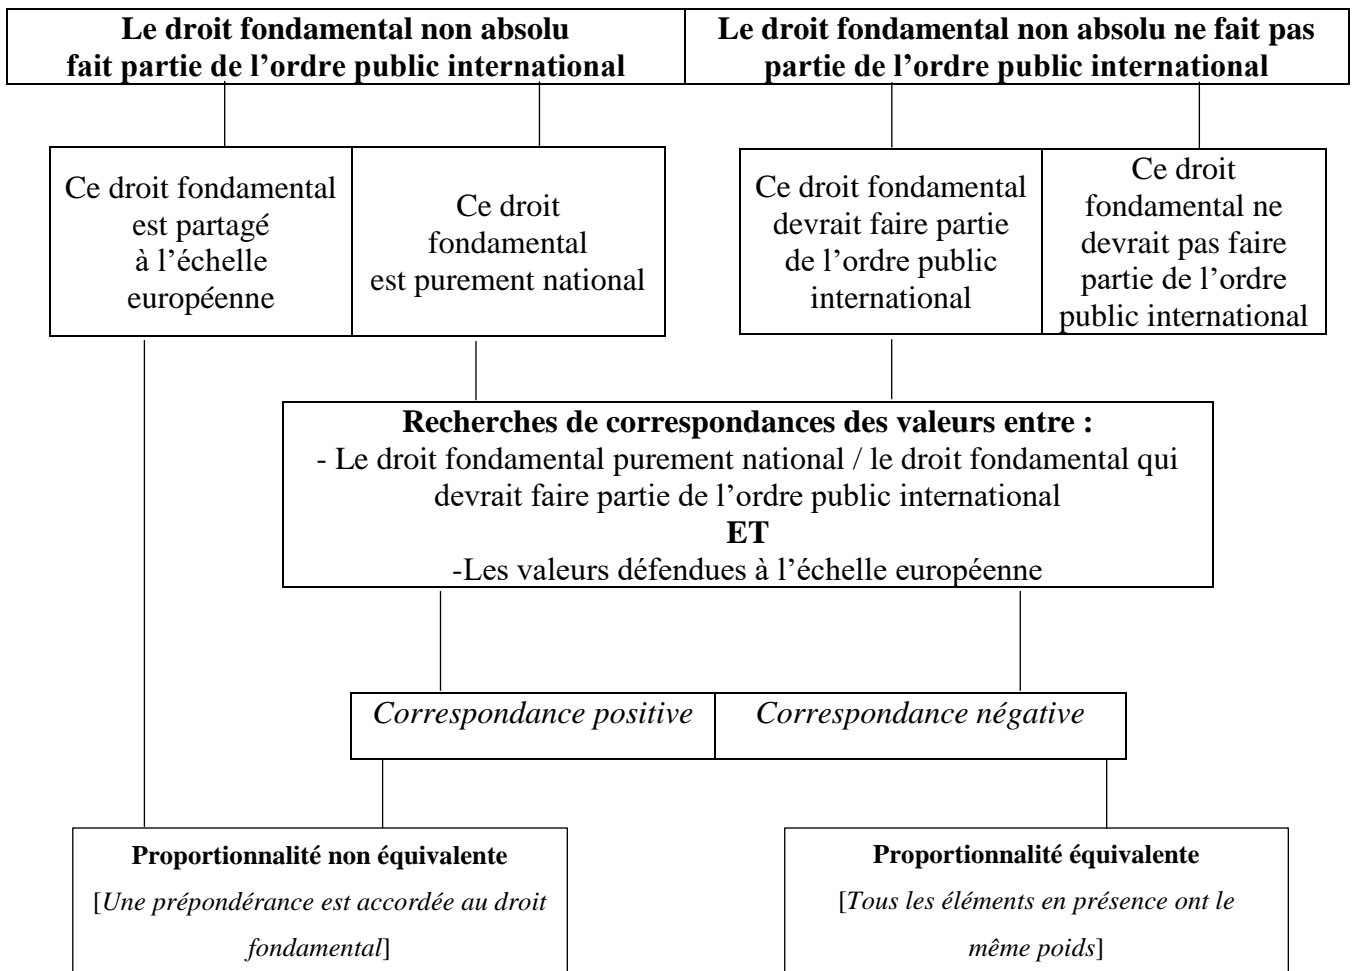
Le droit fondamental non absolu fait partie de l’ordre public international

Le droit fondamental non absolu ne fait pas partie de l’ordre public international

Ce droit fondamental est partagé à l’échelle européenne

Ce droit fondamental est purement national

Ce droit fondamental devrait faire partie de l’ordre public international

Ce droit fondamental ne devrait pas faire partie de l’ordre public international

Recherches de correspondances des valeurs entre :
- Le droit fondamental purement national / le droit fondamental qui devrait faire partie de l’ordre public international
ET
-Les valeurs défendues à l’échelle européenne

Correspondance positive

Correspondance négative

Proportionnalité non équivalente
[Une prépondérance est accordée au droit fondamental]

Proportionnalité équivalente
[Tous les éléments en présence ont le même poids]